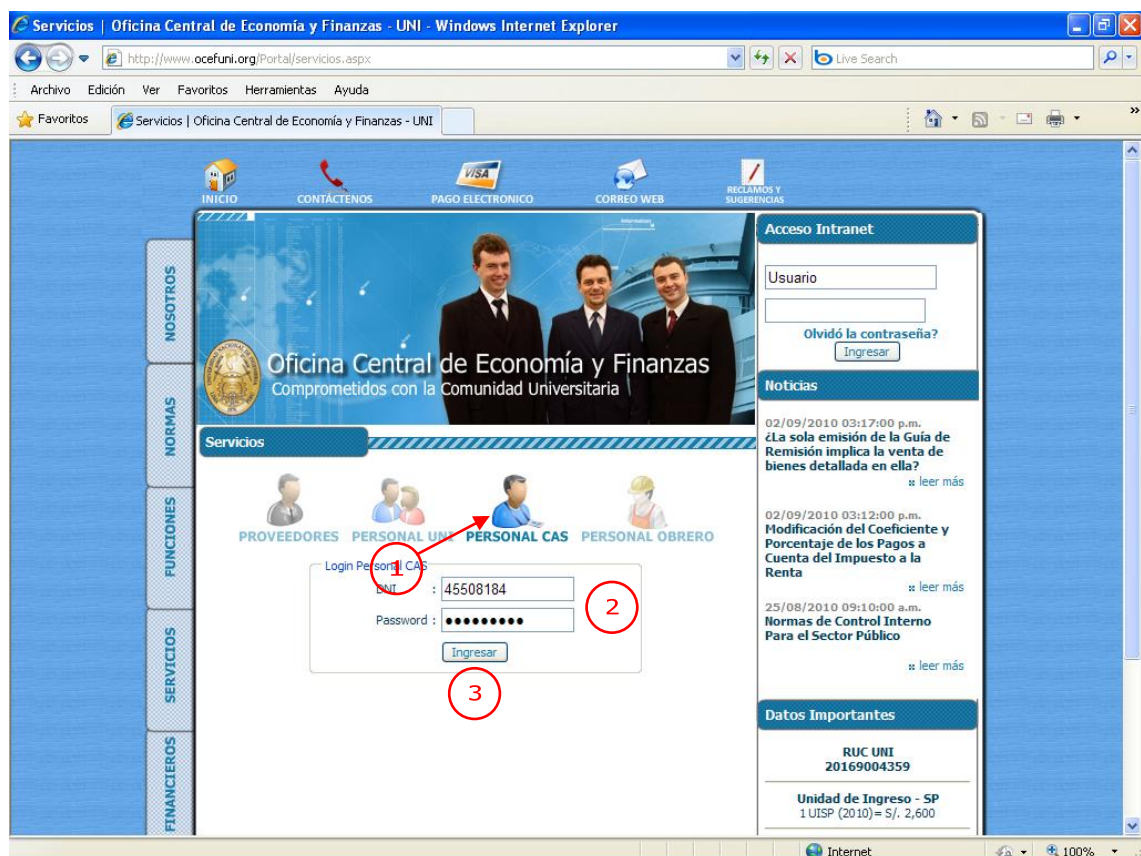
Servicios | Oficina Central de Economía y Finanzas - UNI - Windows Internet Explorer

http://www.ocefuni.org/Portal/servicios.aspx

Live Search

Archivo Edición Ver Favoritos Herramientas Ayuda

Favoritos

Servicios | Oficina Central de Economía y Finanzas - UNI

INICIO CONTÁCTENOS PAGO ELECTRONICO CORREO WEB RECLAMOS Y SUGERENCIAS

NOSOTROS

NORMAS

FUNCIONES

SERVICIOS

FINANCIEROS

Oficina Central de Economía y Finanzas
Comprometidos con la Comunidad Universitaria

Servicios

PROVEEDORES PERSONAL UNI PERSONAL CAS PERSONAL OBRERO

Login Personal CAS

DNI : 45508184

Password : •••••••••

Ingresar

1

2

3

Acceso Intranet

Usuario

Olvidó la contraseña?

Ingresar

Noticias

02/09/2010 03:17:00 p.m.
¿La sola emisión de la Guía de Remisión implica la venta de bienes detallada en ella?

leer más

02/09/2010 03:12:00 p.m.
Modificación del Coeficiente y Porcentaje de los Pagos a Cuenta del Impuesto a la Renta

leer más

25/08/2010 09:10:00 a.m.
Normas de Control Interno Para el Sector Público

leer más

Datos Importantes

RUC UNI
20169004359

Unidad de Ingreso - SP
1 UISP (2010)= S/. 2,600

Internet

100%